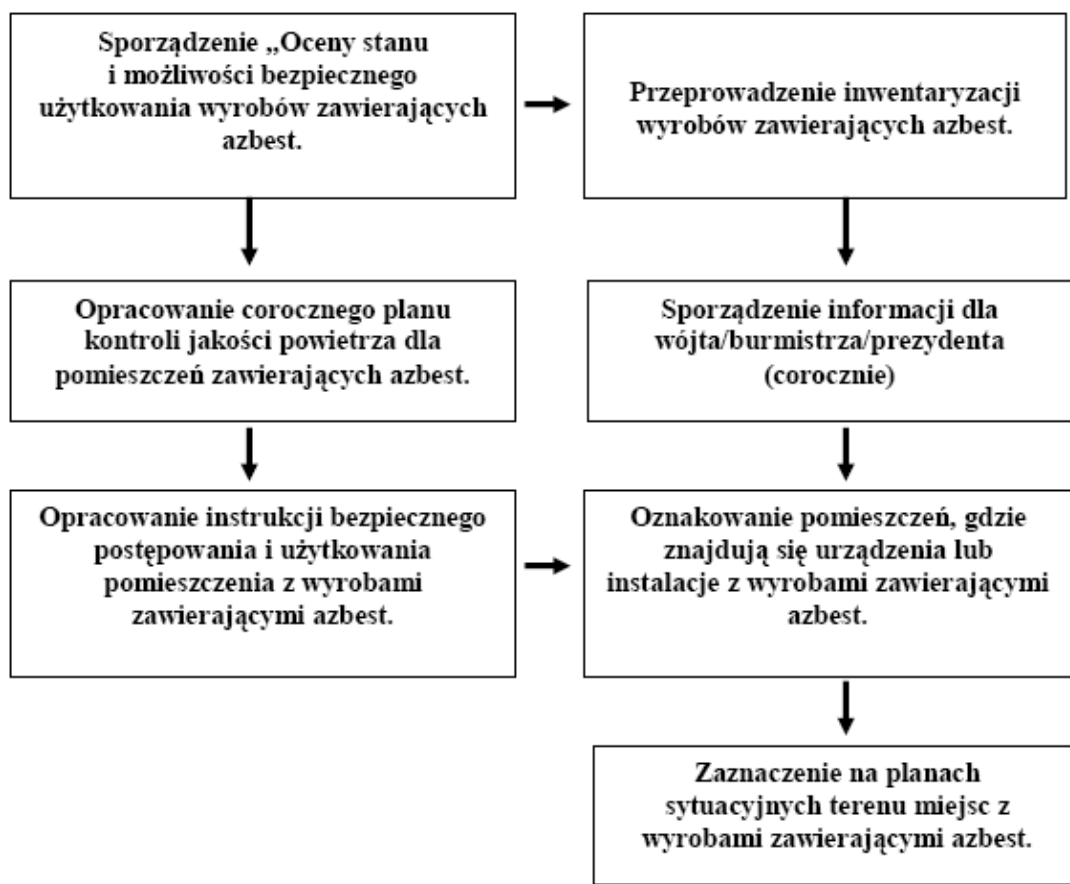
Sporządzenie „Oceny stanu i możliwości bezpiecznego użytkowania wyrobów zawierających azbest.

Przeprowadzenie inwentaryzacji wyrobów zawierających azbest.

Opracowanie corocznego planu kontroli jakości powietrza dla pomieszczeń zawierających azbest.

Sporządzenie informacji dla wójta/burmistrza/prezydenta (corocznie)

Opracowanie instrukcji bezpiecznego postępowania i użytkowania pomieszczenia z wyrobami zawierającymi azbest.

Oznakowanie pomieszczeń, gdzie znajdują się urządzenia lub instalacje z wyrobami zawierającymi azbest.

Zaznaczenie na planach sytuacyjnych terenu miejsc z wyrobami zawierającymi azbest.